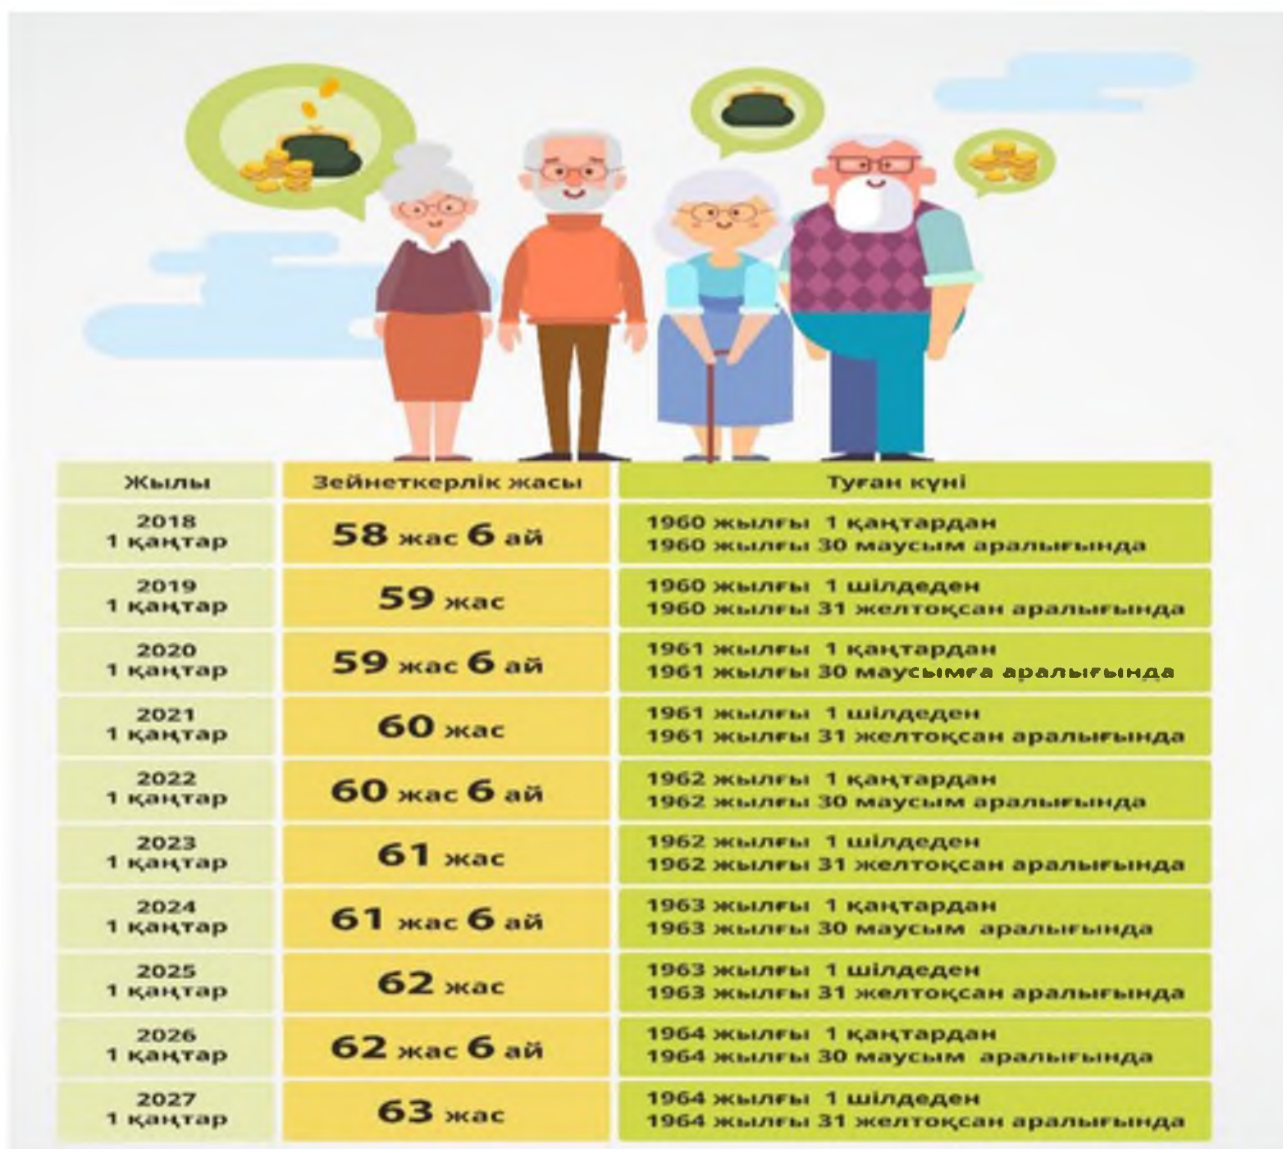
| Жылы | Зейнеткерлік жасы | Туған күні |
|---|---|---|
| 2018 1 қаңтар | 58 жас 6 ай | 1960 жылғы 1 қаңтардан 1960 жылғы 30 маусым аралығында |
| 2019 1 қаңтар | 59 жас | 1960 жылғы 1 шілдеден 1960 жылғы 31 желтоқсан аралығында |
| 2020 1 қаңтар | 59 жас 6 ай | 1961 жылғы 1 қаңтардан 1961 жылғы 30 маусымға аралығында |
| 2021 1 қаңтар | 60 жас | 1961 жылғы 1 шілдеден 1961 жылғы 31 желтоқсан аралығында |
| 2022 1 қаңтар | 60 жас 6 ай | 1962 жылғы 1 қаңтардан 1962 жылғы 30 маусым аралығында |
| 2023 1 қаңтар | 61 жас | 1962 жылғы 1 шілдеден 1962 жылғы 31 желтоқсан аралығында |
| 2024 1 қаңтар | 61 жас 6 ай | 1963 жылғы 1 қаңтардан 1963 жылғы 30 маусым аралығында |
| 2025 1 қаңтар | 62 жас | 1963 жылғы 1 шілдеден 1963 жылғы 31 желтоқсан аралығында |
| 2026 1 қаңтар | 62 жас 6 ай | 1964 жылғы 1 қаңтардан 1964 жылғы 30 маусым аралығында |
| 2027 1 қаңтар | 63 жас | 1964 жылғы 1 шілдеден 1964 жылғы 31 желтоқсан аралығында |